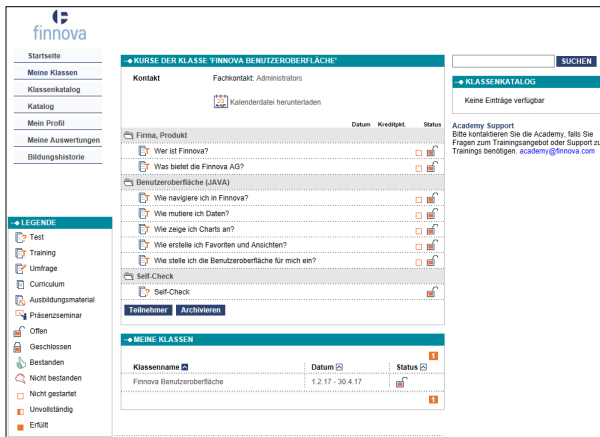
finnova

Startseite
Meine Klassen
Klassenkatalog
Katalog
Mein Profil
Meine Auswertungen
Bildungshistorie

LEGENDE
Test
Training
Umfrage
Curriculum
Ausbildungsmaterial
Präsenzseminar
Offen
Geschlossen
Bestanden
Nicht bestanden
Nicht gestartet
Unvollständig
Erfüllt

KURSE DER KLASSE 'FINNOVA BENUTZEROBERFLÄCHE'

Kontakt | Fachkontakt: Administrators

Kalenderdatei herunterladen

Datum | Kreditpkt. | Status

Firma, Produkt
Wer ist Finnova?
Was bietet die Finnova AG?

Benutzeroberfläche (JAVA)
Wie navigiere ich in Finnova?
Wie mutiere ich Daten?
Wie zeige ich Charts an?
Wie erstelle ich Favoriten und Ansichten?
Wie stelle ich die Benutzeroberfläche für mich ein?

Self-Check
Self-Check

Teilnehmer | Archivieren

MEINE KLASSEN

1

| Klassenname | Datum | Status |
|---|---|---|
| Finnova Benutzeroberfläche | 1.2.17 - 30.4.17 | |

1

SUCHEN

KLASSENKATALOG
Keine Einträge verfügbar

Academy Support
Bitte kontaktieren Sie die Academy, falls Sie Fragen zum Trainingsangebot oder Support zu Trainings benötigen. academy@finnova.com